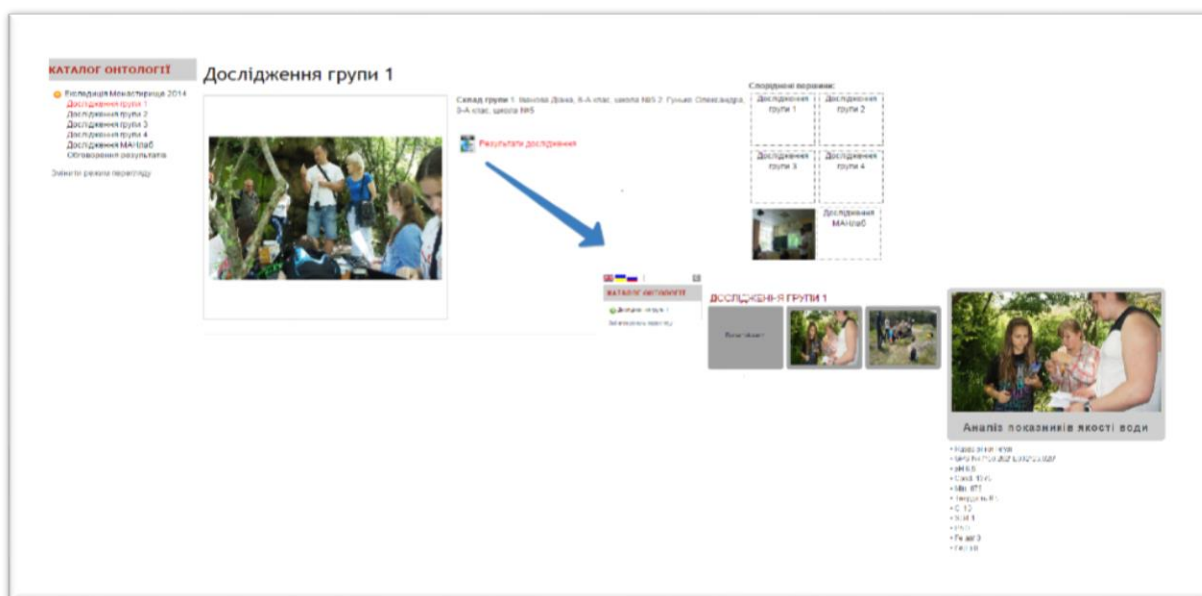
КАТАЛОГ ОНТОЛОГІЇ

Експедиція Монастирище 2014
Дослідження групи 1
Дослідження групи 2
Дослідження групи 3
Дослідження групи 4
Дослідження МАНлаб
Обговорення результатів

Змінити режим перегляду

Дослідження групи 1

Склад групи 1: Іванова Діана, 6-А клас, школа №5 2. Гуньков Олександр, 9-А клас, школа №5

Результати дослідження

Споріднені поняття:

| Дослідження групи 1 | Дослідження групи 2 |
|---|---|
| Дослідження групи 3 | Дослідження групи 4 |
| | Дослідження МАНлаб |

КАТАЛОГ ОНТОЛОГІЇ

Дослідження групи 1

Змінити режим перегляду

ДОСЛІДЖЕННЯ ГРУПИ 1

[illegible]

Аналіз показників якості води

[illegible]
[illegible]
• pH 6.5
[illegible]
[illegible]
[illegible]
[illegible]
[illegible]
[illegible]
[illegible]
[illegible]